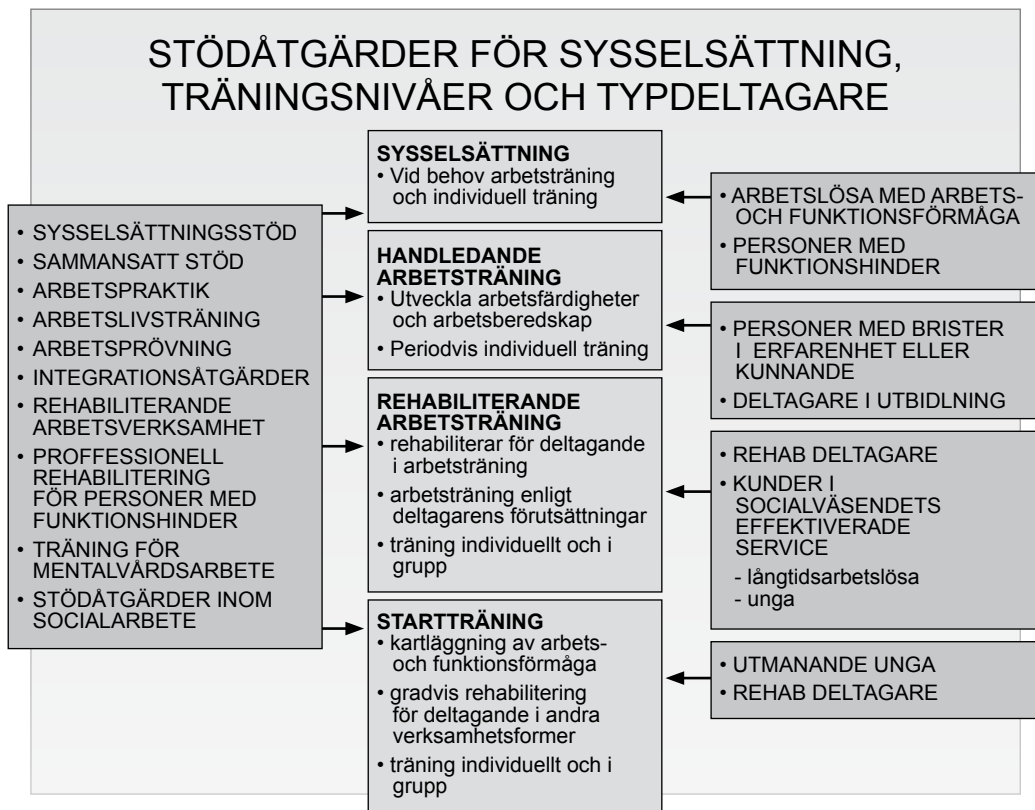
STÖDÅTGÄRDER FÖR SYSSELSÄTTNING, TRÄNINGSNIVÅER OCH TYPDELTAGARE

• SYSSELSÄTTNINGSSTÖD
• SAMMANSATT STÖD
• ARBETSPRAKTIK
• ARBETSLIVSTRÄNING
• ARBETSPRÖVNING
• INTEGRATIONSÅTGÄRDER
• REHABILITERANDE ARBETSVERKSAMHET
• PROFFESSIONELL REHABILITERING FÖR PERSONER MED FUNKTIONSHINDER
• TRÄNING FÖR MENTALVÅRDSARBETE
• STÖDÅTGÄRDER INOM SOCIALARBETE

SYSSELSÄTTNING
• Vid behov arbetsträning och individuell träning

HANDLEDANDE ARBETSTRÄNING
• Utveckla arbetsfärdigheter och arbetsberedskap
• Periodvis individuell träning

REHABILITERANDE ARBETSTRÄNING
• rehabiliterar för deltagande i arbetsträning
• arbetsträning enligt deltagarens förutsättningar
• träning individuellt och i grupp

STARTTRÄNING
• kartläggning av arbets- och funktionsförmåga
• gradvis rehabilitering för deltagande i andra verksamhetsformer
• träning individuellt och i grupp

• ARBETSLÖSA MED ARBETS- OCH FUNKTIONSFÖRMÅGA
• PERSONER MED FUNKTIONSHINDER

• PERSONER MED BRISTER I ERFARENHET ELLER KUNNANDE
• DELTAGARE I UTBIDLNING

• REHAB DELTAGARE
• KUNDER I SOCIALVÄSENDETS EFFEKTIVERADE SERVICE
- långtidsarbetslösa
- unga

• UTMANANDE UNGA
• REHAB DELTAGARE